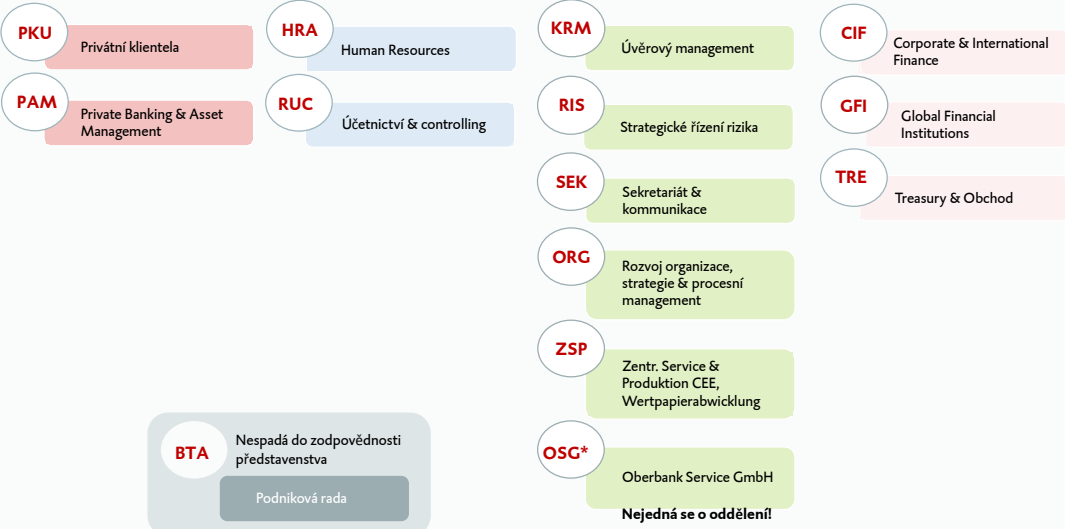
PKU
Privátní klientela

PAM
Private Banking & Asset Management

HRA
Human Resources

RUC
Účetnictví & controlling

KRM
Úvěrový management

RIS
Strategické řízení rizika

SEK
Sekretariát & komunikace

ORG
Rozvoj organizace, strategie & procesní management

ZSP
Zentr. Service & Produktion CEE, Wertpapierabwicklung

OSG*
Oberbank Service GmbH

Nejedná se o oddělení!

CIF
Corporate & International Finance

GFI
Global Financial Institutions

TRE
Treasury & Obchod

BTA
Nespadá do zodpovědnosti představenstva

Podniková rada